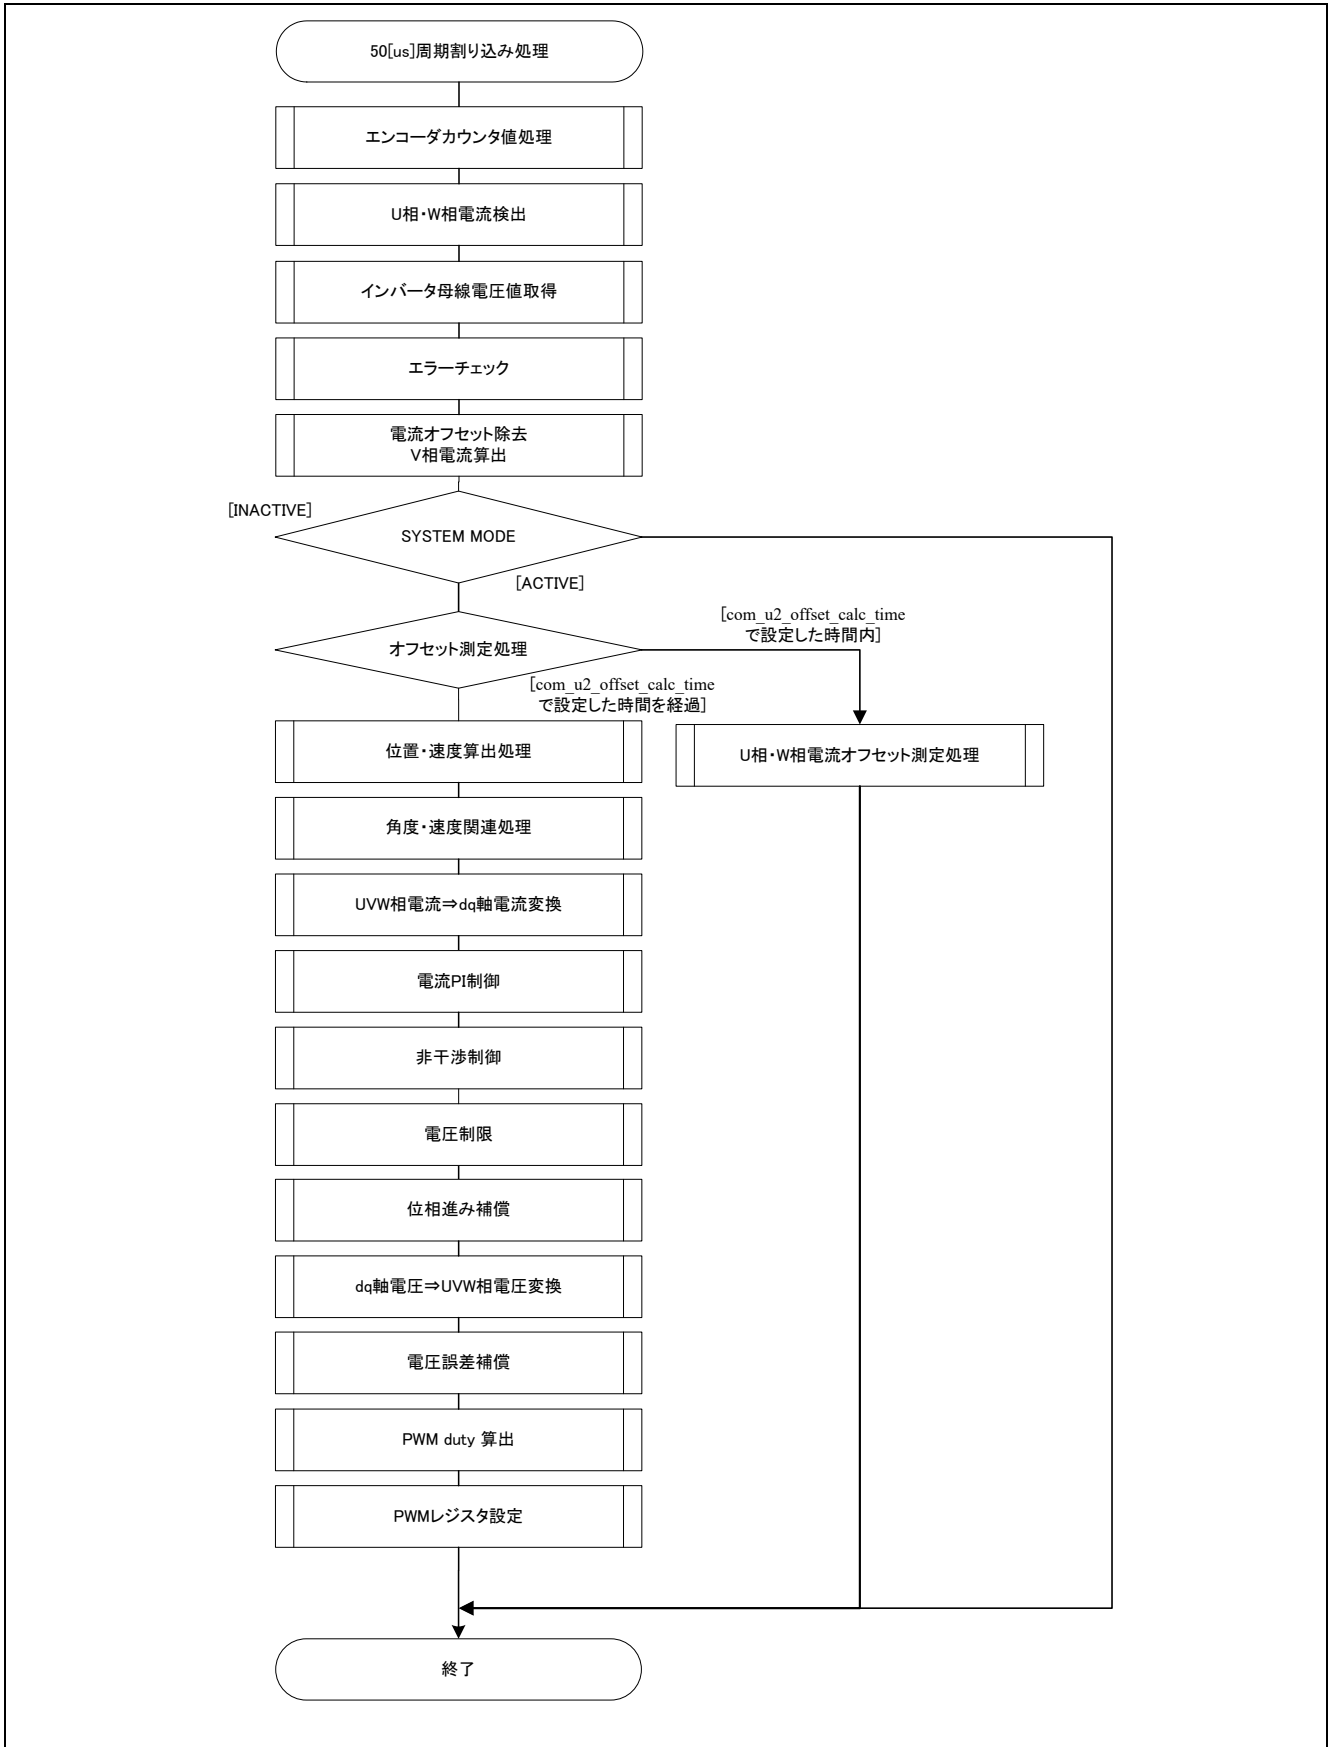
50[us]周期割り込み処理

エンコーダカウンタ値処理

U相・W相電流検出

インバータ母線電圧値取得

エラーチェック

電流オフセット除去
V相電流算出

[INACTIVE]

SYSTEM MODE

[ACTIVE]

オフセット測定処理

[com_u2_offset_calc_time で設定した時間内]

[com_u2_offset_calc_time で設定した時間を経過]

位置・速度算出処理

U相・W相電流オフセット測定処理

角度・速度関連処理

UVW相電流⇒dq軸電流変換

電流PI制御

非干渉制御

電圧制限

位相進み補償

dq軸電圧⇒UVW相電圧変換

電圧誤差補償

PWM duty 算出

PWMレジスタ設定

終了